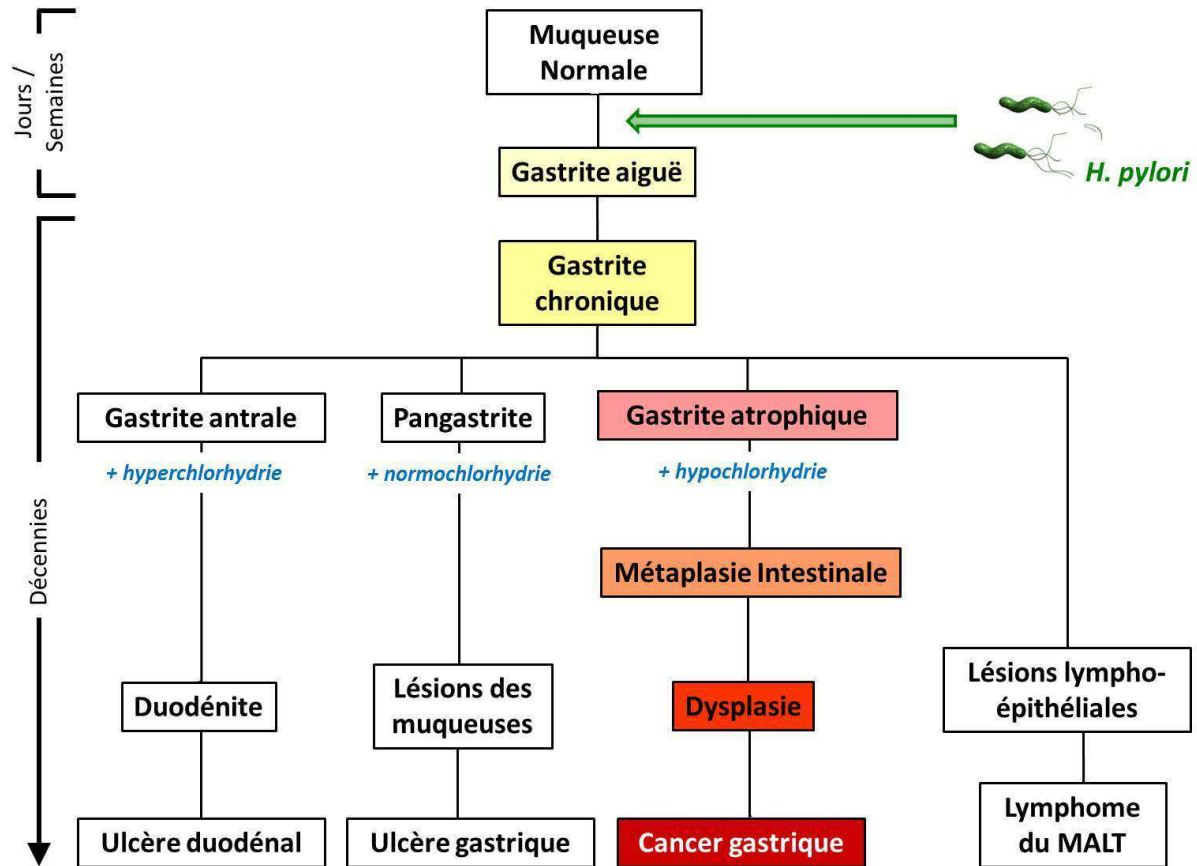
Jours / Semaines

Muqueuse Normale

H. pylori

Gastrite aiguë

Décennies

Gastrite chronique

Gastrite antrale

+ hyperchlorhydrie

Pangastrite

+ normochlorhydrie

Gastrite atrophique

+ hypochlorhydrie

Métaplasie Intestinale

Duodénite

Lésions des muqueuses

Dysplasie

Lésions lympho-épithéliales

Ulcère duodénal

Ulcère gastrique

Cancer gastrique

Lymphome du MALT